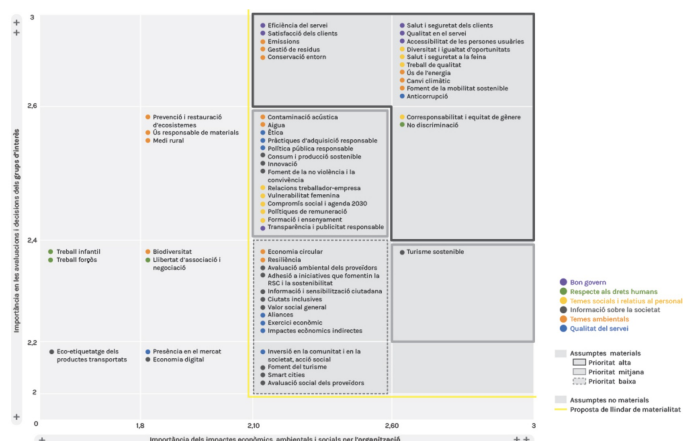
3
+
+

Eficiència del servei
Satisfacció dels clients
Emissions
Gestió de residus
Conservació entorn

Salut i seguretat dels clients
Qualitat en el servei
Accessibilitat de les persones usuàries
Diversitat i igualtat d'oportunitats
Salut i seguretat a la feina
Treball de qualitat
Ús de l'energia
Canvi climàtic
Foment de la mobilitat sostenible
Anticorrupció

2,6

Prevenció i restauració d'ecosistemes
Ús responsable de materials
Medi rural

Contaminació acústica
Aigua
Ètica
Pràctiques d'adquisició responsable
Política pública responsable
Consum i producció sostenible
Innovació
Foment de la no violència i la convivència
Relacions treballador-empresa
Vulnerabilitat femenina
Compromís social i agenda 2030
Polítiques de remuneració
Formació i ensenyament
Transparència i publicitat responsable

Corresponsabilitat i equitat de gènere
No discriminació

2,4

Treball infantil
Treball forçós

Biodiversitat
Llibertat d'associació i negociació

Economia circular
Resiliència
Avaluació ambiental dels proveïdors
Adhesió a iniciatives que fomentin la RSC i la sostenibilitat
Informació i sensibilització ciutadana
Ciutats inclusives
Valor social general
Aliances
Exercici econòmic
Impactes econòmics indirectes

Turisme sostenible

2,2

Eco-etiquetatge dels productes transportats

Presència en el mercat
Economia digital

Inversió en la comunitat i en la societat, acció social
Foment del turisme
Smart cities
Avaluació social dels proveïdors

2
+

Importància en les avaluacions i decisions dels grups d'interès

1,8
2,10
2,60
3

Importància dels impactes econòmics, ambientals i socials per l'organització

Bon govern
Respecte als drets humans
Temes socials i relatius al personal
Informació sobre la societat
Temes ambientals
Qualitat del servei

Assumptes materials
Prioritat alta
Prioritat mitjana
Prioritat baixa

Assumptes no materials
Proposta de llindar de materialitat